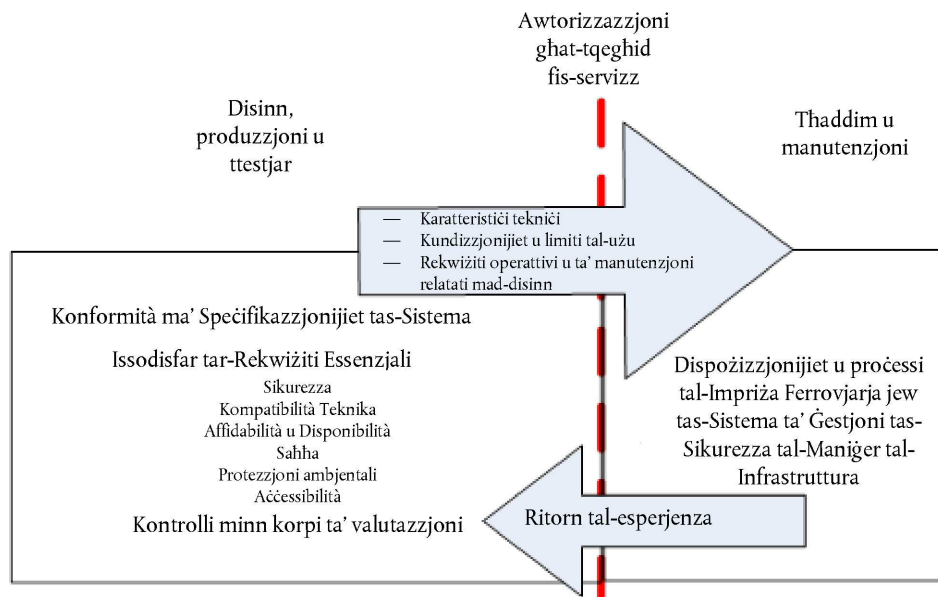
Awtorizzazzjoni għat-tqegħid fis-servizz

Disinn, produzzjoni u ttestjar

Tħaddim u manutenzjoni

— Karatteristiċi tekniċi
— Kundizzjonijiet u limiti tal-użu
— Rekwiżiti operattivi u ta' manutenzjoni relatati mad-disinn

Konformità ma' Speċifikazzjonijiet tas-Sistema

Issodisfar tar-Rekwiżiti Essenzjali

Sikurezza
Kompatibilità Teknika
Affidabilità u Disponibilità
Saħħa
Protezzjoni ambjentali
Aċċessibilità

Kontrolli minn korpi ta' valutazzjoni

Dispożizzjonijiet u proċessi tal-Impriża Ferrovjarja jew tas-Sistema ta' Ġestjoni tas-Sikurezza tal-Maniġer tal-Infrastruttura

Ritorn tal-esperjenza